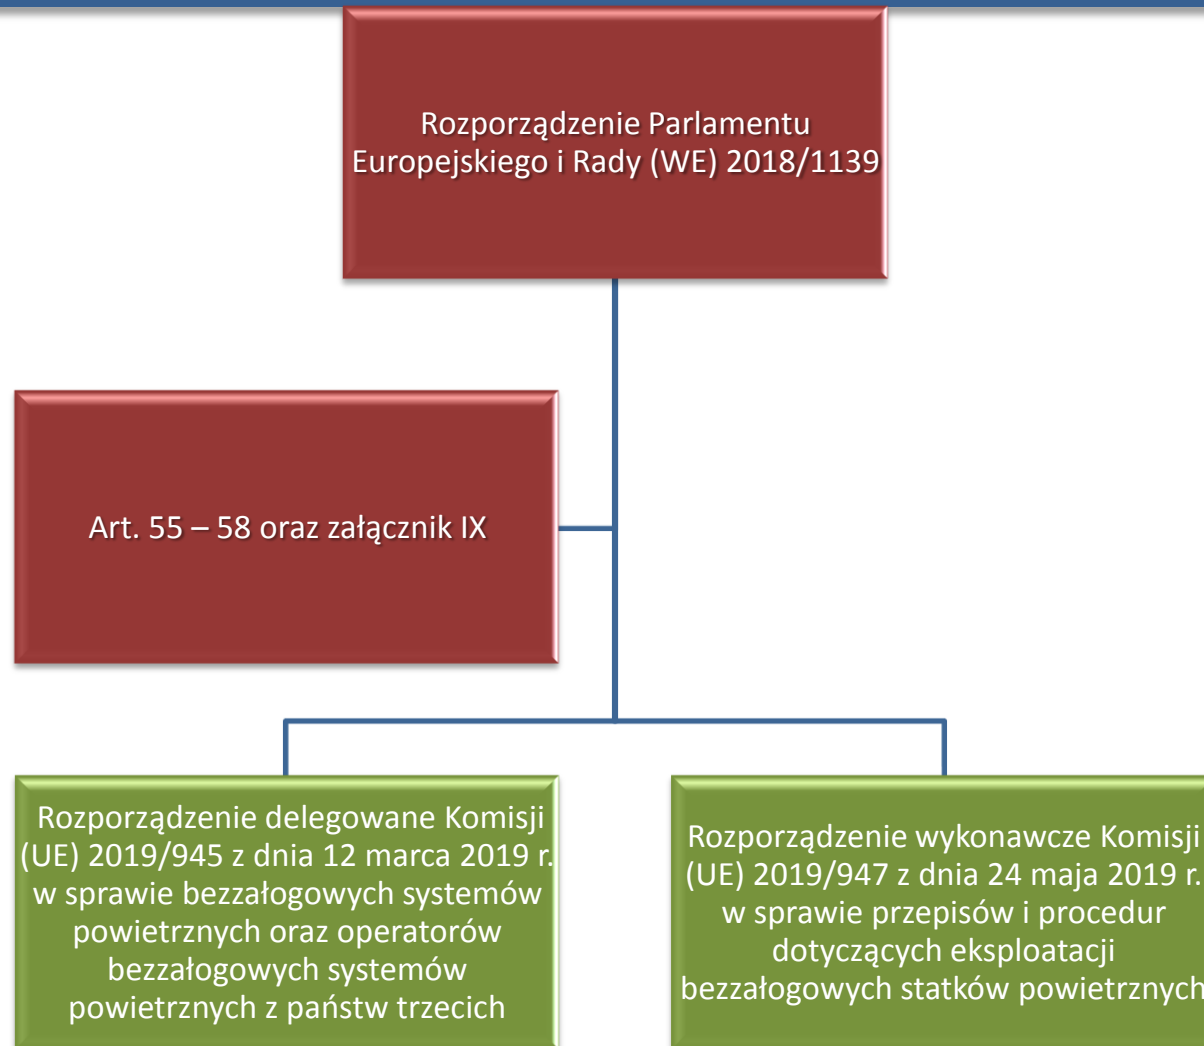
Rozporządzenie Parlamentu Europejskiego i Rady (WE) 2018/1139

Art. 55 – 58 oraz załącznik IX

Rozporządzenie delegowane Komisji (UE) 2019/945 z dnia 12 marca 2019 r. w sprawie bezzałogowych systemów powietrznych oraz operatorów bezzałogowych systemów powietrznych z państw trzecich

Rozporządzenie wykonawcze Komisji (UE) 2019/947 z dnia 24 maja 2019 r. w sprawie przepisów i procedur dotyczących eksploatacji bezzałogowych statków powietrznych